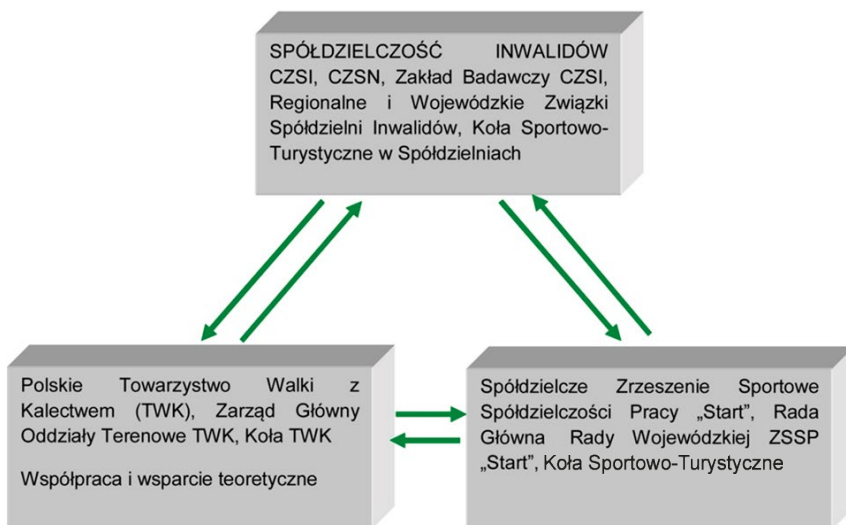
SPÓŁDZIELCZOŚĆ INWALIDÓW CZSI, CZSN, Zakład Badawczy CZSI, Regionalne i Wojewódzkie Związki Spółdzielni Inwalidów, Koła Sportowo-Turystyczne w Spółdzielniach

Polskie Towarzystwo Walki z Kalectwem (TWK), Zarząd Główny Oddziały Terenowe TWK, Koła TWK

Współpraca i wsparcie teoretyczne

Spółdzielcze Zrzeszenie Sportowe Spółdzielczości Pracy „Start", Rada Główna Rady Wojewódzkiej ZSSP „Start", Koła Sportowo-Turystyczne